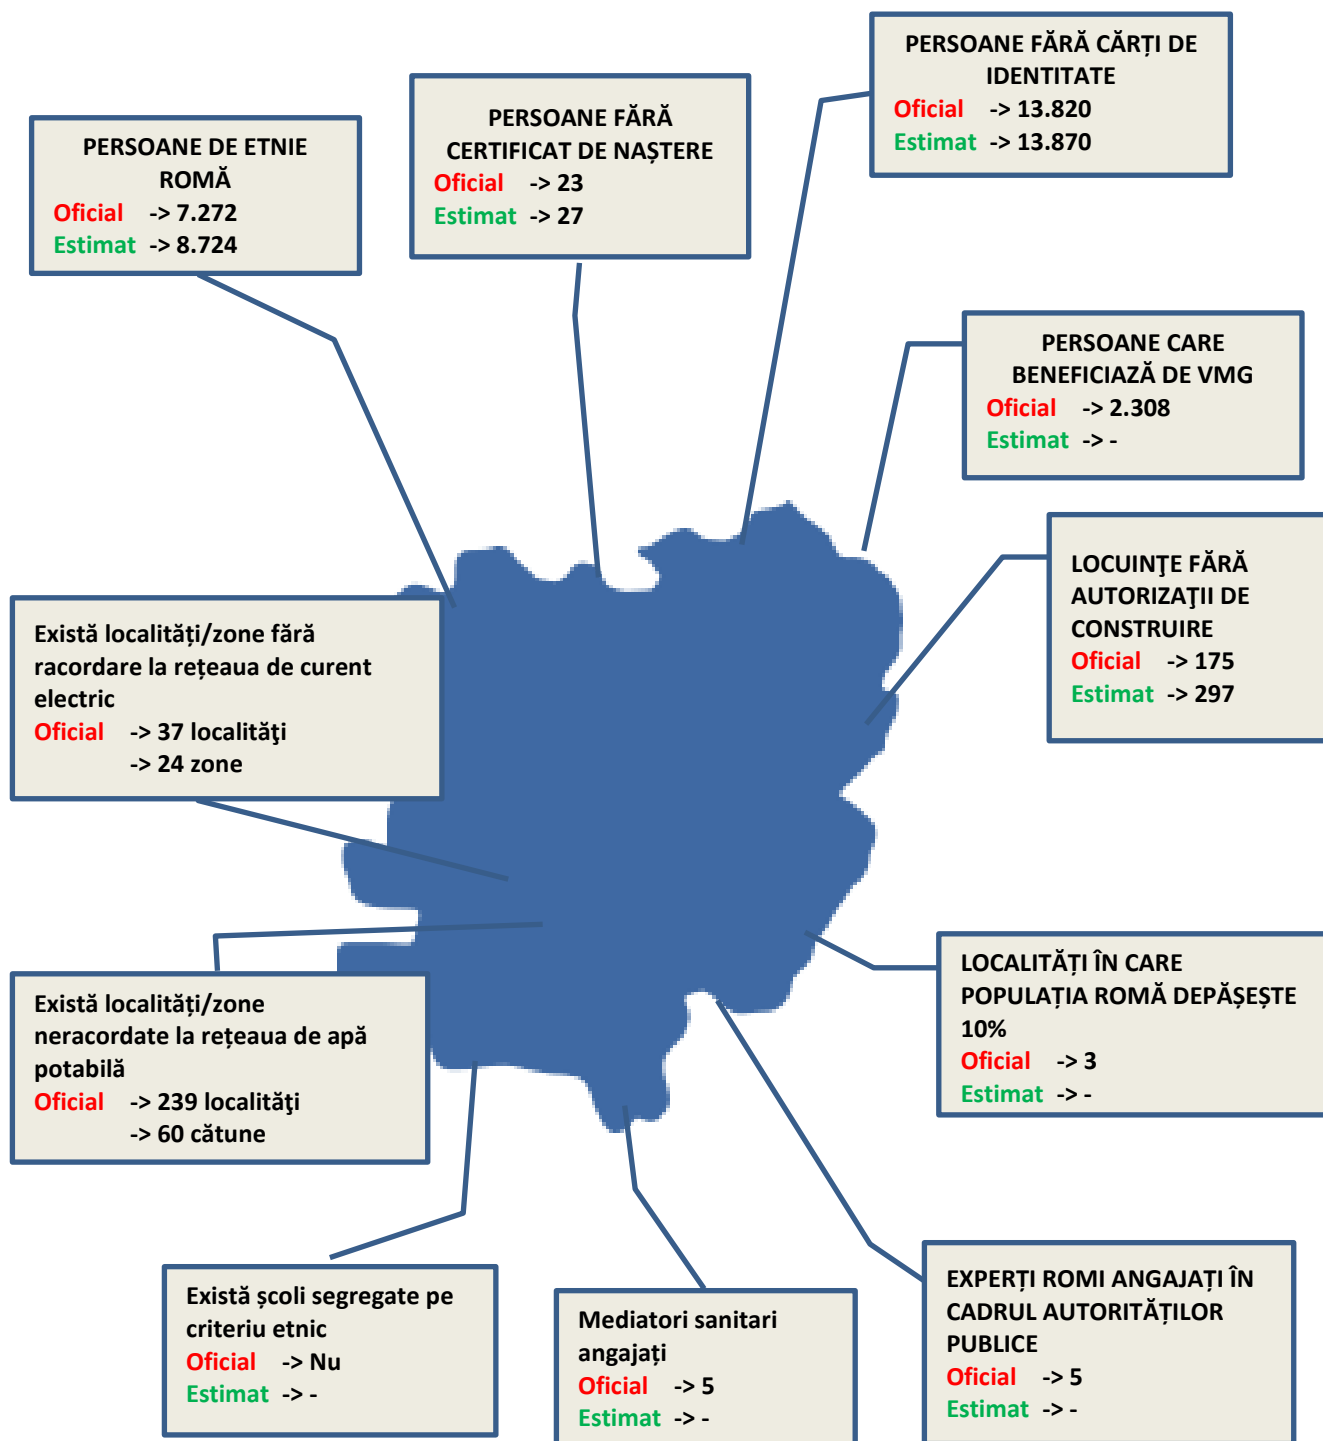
PERSOANE DE ETNIE ROMĂ
Oficial -> 7.272
Estimat -> 8.724

PERSOANE FĂRĂ CERTIFICAT DE NAȘTERE
Oficial -> 23
Estimat -> 27

PERSOANE FĂRĂ CĂRȚI DE IDENTITATE
Oficial -> 13.820
Estimat -> 13.870

PERSOANE CARE BENEFICIAZĂ DE VMG
Oficial -> 2.308
Estimat -> -

LOCUINŢE FĂRĂ AUTORIZAŢII DE CONSTRUIRE
Oficial -> 175
Estimat -> 297

Există localități/zone fără racordare la rețeaua de curent electric
Oficial -> 37 localităţi
-> 24 zone

LOCALITĂȚI ÎN CARE POPULAȚIA ROMĂ DEPĂȘEȘTE 10%
Oficial -> 3
Estimat -> -

Există localități/zone neracordate la rețeaua de apă potabilă
Oficial -> 239 localităţi
-> 60 cătune

Există școli segregate pe criteriu etnic
Oficial -> Nu
Estimat -> -

Mediatori sanitari angajați
Oficial -> 5
Estimat -> -

EXPERȚI ROMI ANGAJAȚI ÎN CADRUL AUTORITĂȚILOR PUBLICE
Oficial -> 5
Estimat -> -